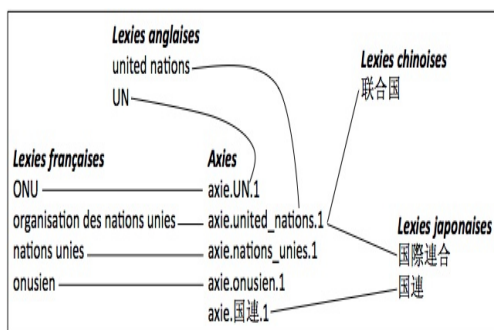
Lexies anglaises
united nations
UN

Lexies chinoises
联合国

Lexies françaises
ONU
organisation des nations unies
nations unies
onusien

Axies
axie.UN.1
axie.united_nations.1
axie.nations_unies.1
axie.onusien.1
axie.国連.1

Lexies japonaises
国際連合
国連